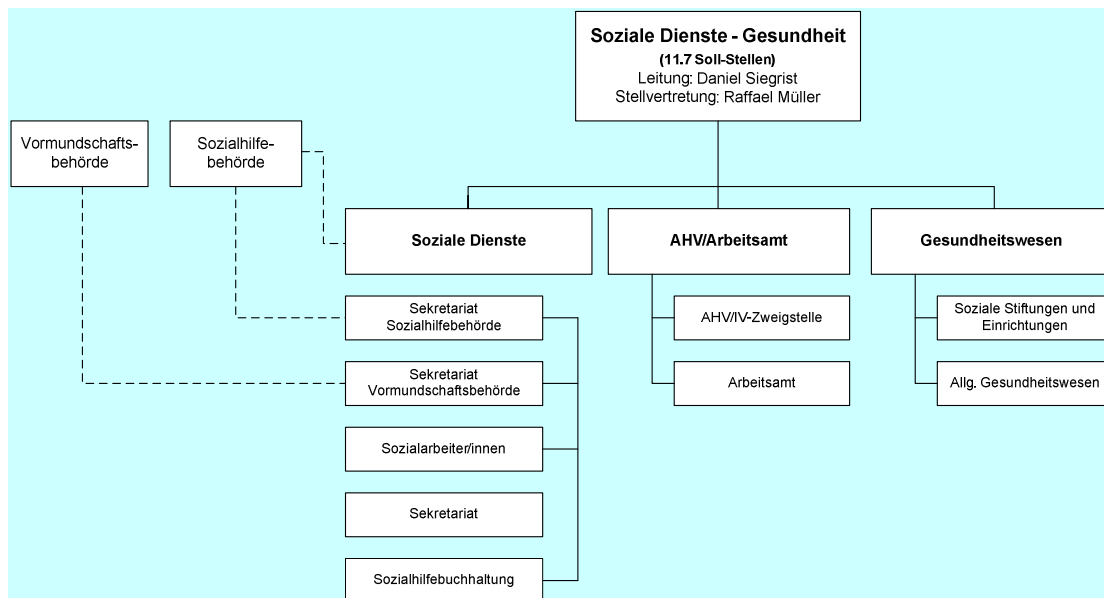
Soziale Dienste - Gesundheit
(11.7 Soll-Stellen)
Leitung: Daniel Siegrist
Stellvertretung: Raffael Müller

Vormundschaftsbehörde

Sozialhilfebehörde

Soziale Dienste

AHV/Arbeitsamt

Gesundheitswesen

Sekretariat Sozialhilfebehörde

Sekretariat Vormundschaftsbehörde

Sozialarbeiter/innen

Sekretariat

Sozialhilfebuchhaltung

AHV/IV-Zweigstelle

Arbeitsamt

Soziale Stiftungen und Einrichtungen

Allg. Gesundheitswesen